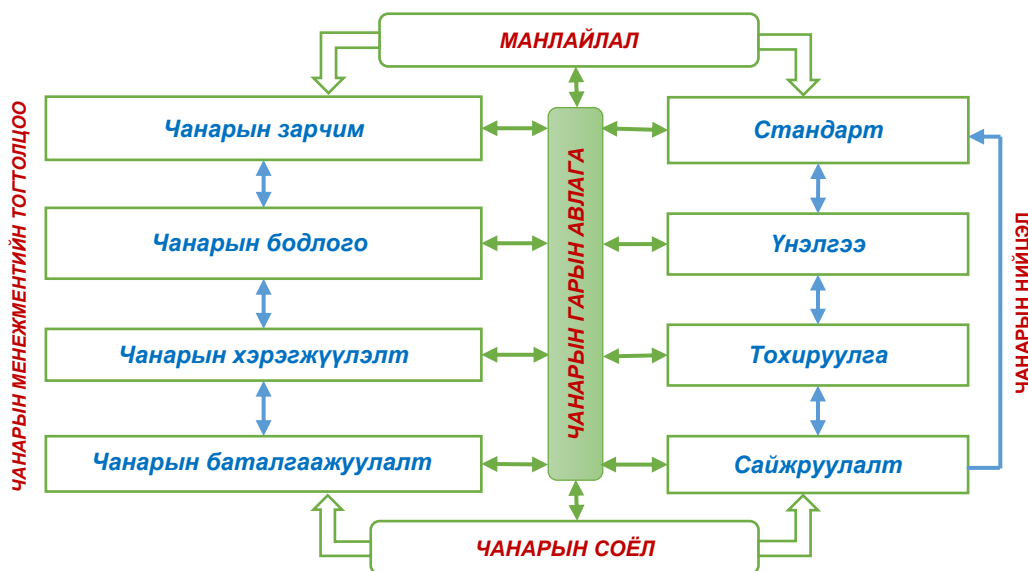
МАНЛАЙЛАЛ

ЧАНАРЫН МЕНЕЖМЕНТИЙН ТОГТОЛЦОО

Чанарын зарчим

Чанарын бодлого

Чанарын хэрэгжүүлэлт

Чанарын баталгаажуулалт

ЧАНАРЫН ГАРЫН АВЛАГА

Стандарт

Үнэлгээ

Тохируулга

Сайжруулалт

ЧАНАРЫН НИЙЦЭЛ

ЧАНАРЫН СОЁЛ